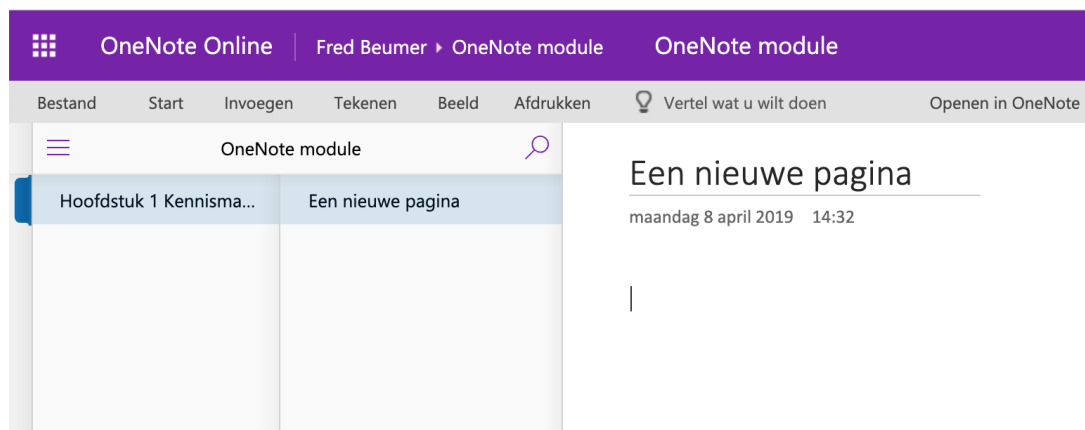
OneNote Online | Fred Beumer ▸ OneNote module OneNote module

Bestand Start Invoegen Tekenen Beeld Afdrukken Vertel wat u wilt doen Openen in OneNote

OneNote module

Hoofdstuk 1 Kennisma...

Een nieuwe pagina

Een nieuwe pagina

maandag 8 april 2019 14:32